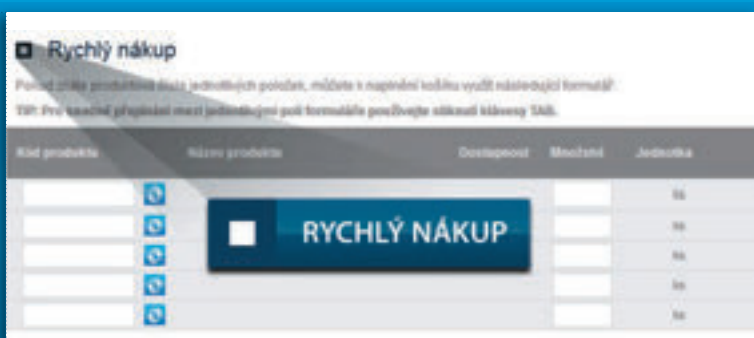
Rychlý nákup

Pokud znáte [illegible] jednotlivých položek, můžete k naplnění košíku využít následující formulář:

TIP: Pro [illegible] přepínání mezi jednotlivými poli formuláře používejte tlačítko klávesy TAB.

| Kód produktu | Název produktu | Dostupnost | Množství | Jednotka |
|---|---|---|---|---|
| | | | | ks |
| | | | | ks |
| | | | | ks |
| | | | | ks |
| | | | | ks |

RYCHLÝ NÁKUP